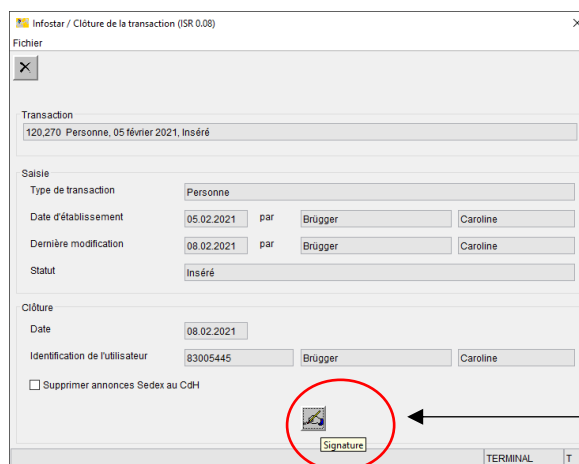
Infostar / Clôture de la transaction (ISR 0.08)

Fichier

Transaction

120,270 Personne, 05 février 2021, Inséré

Saisie

Type de transaction Personne

Date d'établissement 05.02.2021 par Brügger Caroline

Dernière modification 08.02.2021 par Brügger Caroline

Statut Inséré

Clôture

Date 08.02.2021

Identification de l'utilisateur 83005445 Brügger Caroline

Supprimer annonces Sedex au CdH

Signature

TERMINAL T